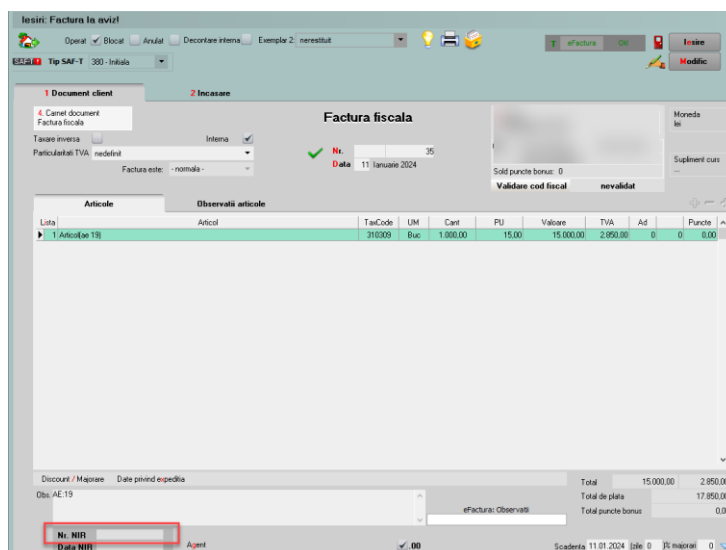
Iesiri: Factura la aviz!

Operat ✓ Blocat Anulat Decontare interna Exemplar 2: nerestituit

eFactura OK

Iesire

Modific

SAF-T Tip SAF-T 380 - Initiala

1 Document client

2 Incasare

4. Carnet document
Factura fiscala

Taxare inversa

Interna ✓

Particularitati TVA nedefinit

Factura este: - normala -

Factura fiscala

Nr. 35

Data 11 Ianuarie 2024

Sold puncte bonus: 0

Validare cod fiscal nevalidat

Moneda lei

Supliment curs

Articole

Observatii articole

| Lista | Articol | TaxCode | UM | Cant | PU | Valoare | TVA | Ad | Puncte |
|---|---|---|---|---|---|---|---|---|---|
| 1 | Articol(ae 19) | 310309 | Buc | 1.000,00 | 15,00 | 15.000,00 | 2.850,00 | 0 | 0 0,00 |

Discount / Majorare Date privind expeditia

Obs. AE:19

eFactura: Observatii

Total 15.000,00 2.850,0

Total de plata 17.850,0

Total puncte bonus 0,0

Nr. NIR

Data NIR

Agent

✓ ,00

Scadenta 11.01.2024 (zile 0 )% majorari 0